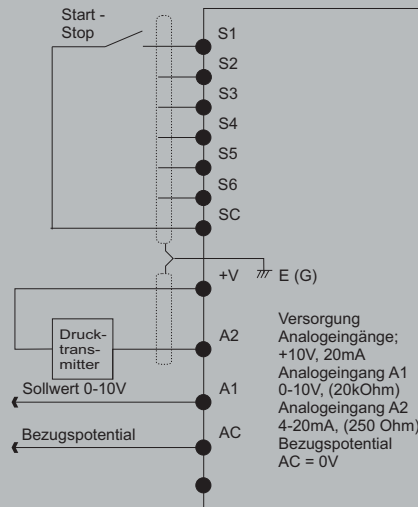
Start - Stop

S1
S2
S3
S4
S5
S6
SC

+V
E (G)

Druck-transmitter

A2

Sollwert 0-10V
A1

Bezugspotential
AC

Versorgung Analogeingänge; +10V, 20mA
Analogeingang A1 0-10V, (20kOhm)
Analogeingang A2 4-20mA, (250 Ohm)
Bezugspotential AC = 0V